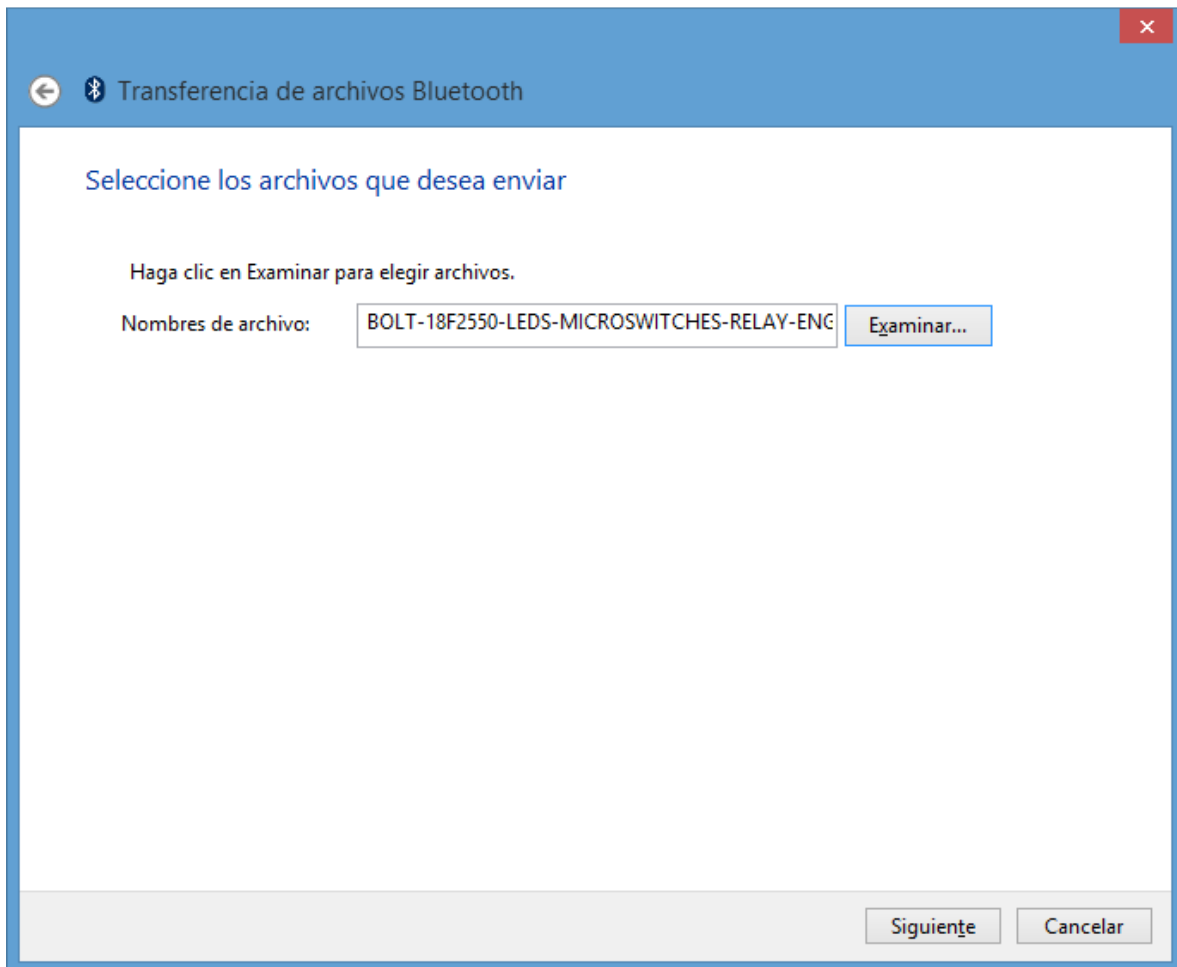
Transferencia de archivos Bluetooth

Seleccione los archivos que desea enviar

Haga clic en Examinar para elegir archivos.

Nombres de archivo: BOLT-18F2550-LEDS-MICROSWITCHES-RELAY-ENG

Examinar...

Siguiente

Cancelar